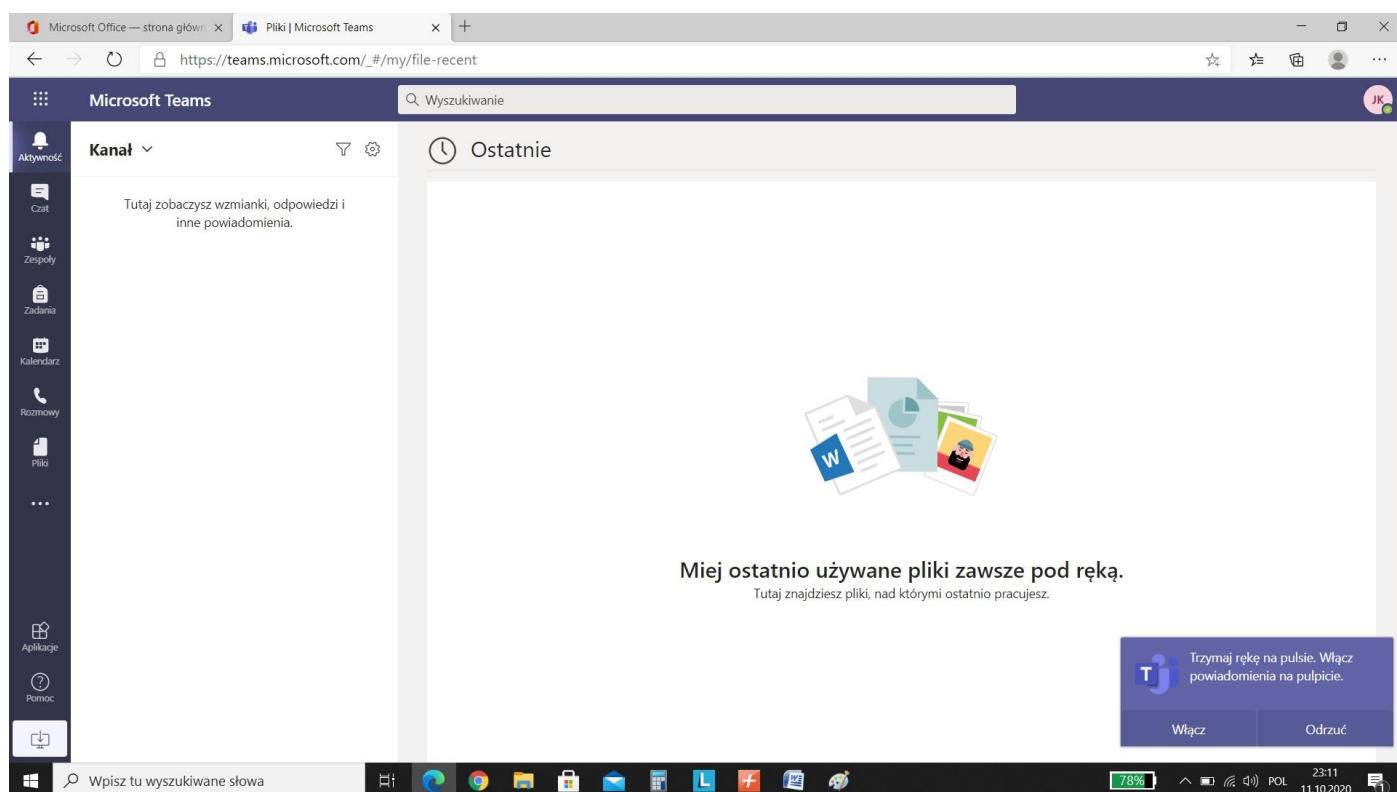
Microsoft Office — strona główn
Pliki | Microsoft Teams
https://teams.microsoft.com/_#/my/file-recent

Microsoft Teams
Wyszukiwanie
JK

Aktywność
Czat
Zespoły
Zadania
Kalendarz
Rozmowy
Pliki
...
Aplikacje
Pomoc

Kanał

Tutaj zobaczysz wzmianki, odpowiedzi i inne powiadomienia.

Ostatnie

Miej ostatnio używane pliki zawsze pod ręką.
Tutaj znajdziesz pliki, nad którymi ostatnio pracujesz.

Trzymaj rękę na pulsie. Włącz powiadomienia na pulpicie.
Włącz
Odrzuć

Wpisz tu wyszukiwane słowa
78%
POL
23:11
11.10.2020